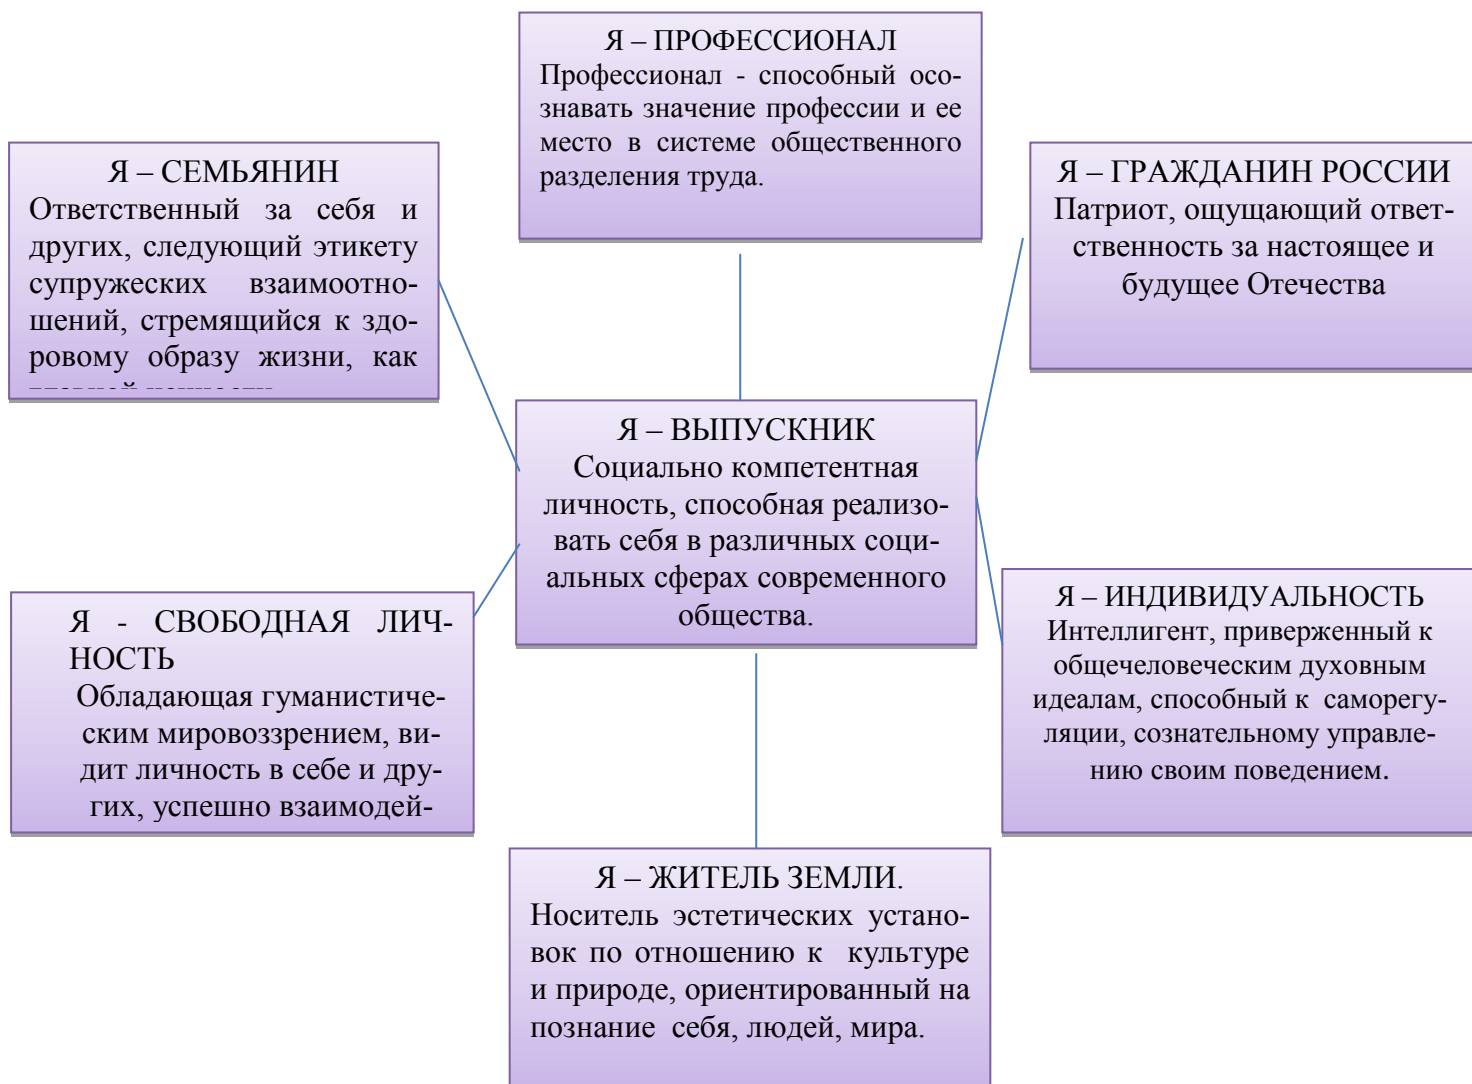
Я – ПРОФЕССИОНАЛ
Профессионал - способный осознавать значение профессии и ее место в системе общественного разделения труда.

Я – СЕМЬЯНИН
Ответственный за себя и других, следующий этикету супружеских взаимоотношений, стремящийся к здоровому образу жизни, как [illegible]

Я – ГРАЖДАНИН РОССИИ
Патриот, ощущающий ответственность за настоящее и будущее Отечества

Я – ВЫПУСКНИК
Социально компетентная личность, способная реализовать себя в различных социальных сферах современного общества.

Я - СВОБОДНАЯ ЛИЧНОСТЬ
Обладающая гуманистическим мировоззрением, видит личность в себе и других, успешно взаимодей-

Я – ИНДИВИДУАЛЬНОСТЬ
Интеллигент, приверженный к общечеловеческим духовным идеалам, способный к саморегуляции, сознательному управлению своим поведением.

Я – ЖИТЕЛЬ ЗЕМЛИ.
Носитель эстетических установок по отношению к культуре и природе, ориентированный на познание себя, людей, мира.